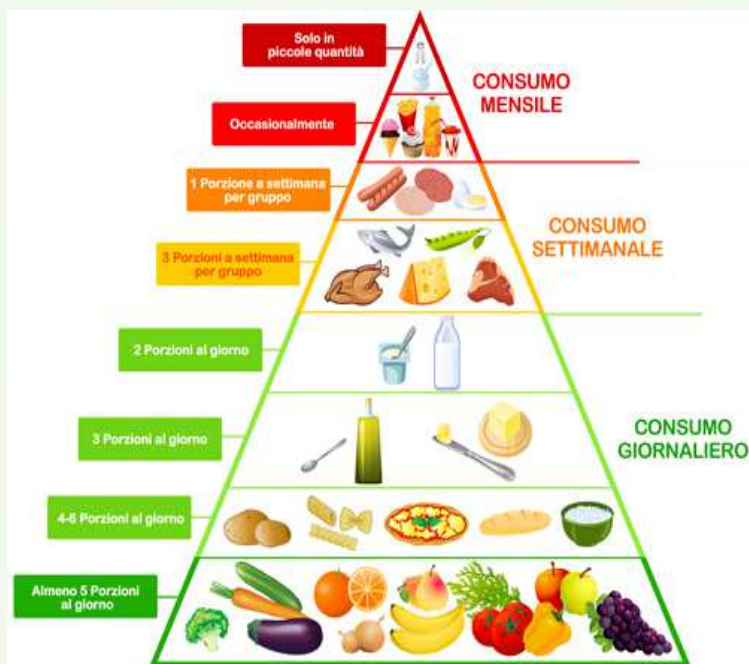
Solo in piccole quantità

CONSUMO MENSILE

Occasionalmente

1 Porzione a settimana per gruppo

CONSUMO SETTIMANALE

3 Porzioni a settimana per gruppo

2 Porzioni al giorno

3 Porzioni al giorno

CONSUMO GIORNALIERO

4-6 Porzioni al giorno

Almeno 5 Porzioni al giorno